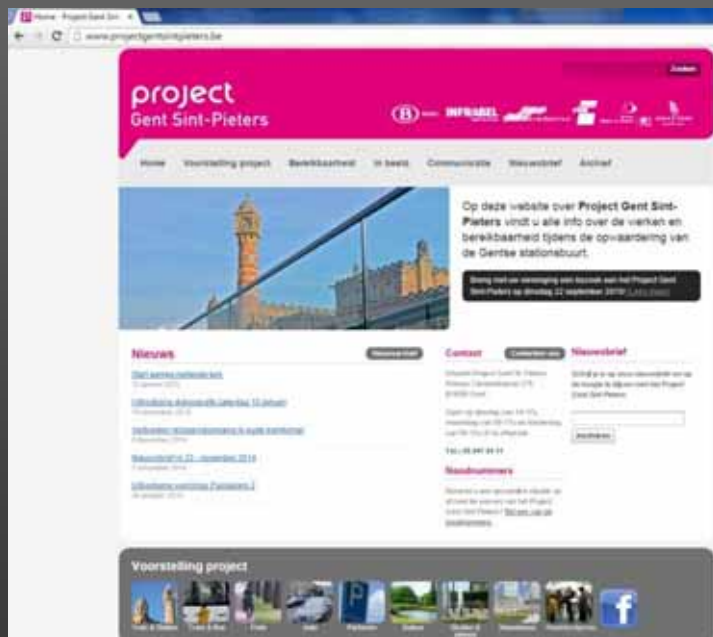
Home - Project Gent Sin ×

www.projectgentsintpieters.be

Zoeken

project
Gent Sint-Pieters

INFRABEL

Home Voorstelling project Bereikbaarheid In beeld Communicatie Nieuwsbrief Archief

Op deze website over Project Gent Sint-Pieters vindt u alle info over de werken en bereikbaarheid tijdens de opwaardering van de Gentse stationsbuurt.

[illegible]

Nieuws

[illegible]

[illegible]

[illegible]

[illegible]

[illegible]

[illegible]

Contact

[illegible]

Noodnummers

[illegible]

Nieuwsbrief

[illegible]

Inschrijven

Voorstelling project